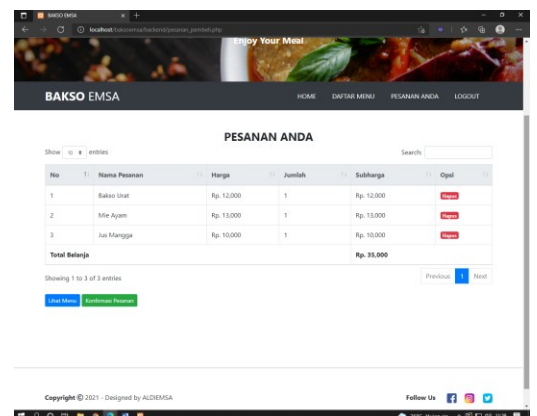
BAKSO EMSA
localhost/baksoemsa/backend/pesanan_pembeli.php

Enjoy Your Meal

BAKSO EMSA
HOME DAFTAR MENU PESANAN ANDA LOGOUT

PESANAN ANDA

Show 10 entries
Search:

| No | Nama Pesanan | Harga | Jumlah | Subharga | Opsi |
|---|---|---|---|---|---|
| 1 | Bakso Urat | Rp. 12,000 | 1 | Rp. 12,000 | Hapus |
| 2 | Mie Ayam | Rp. 13,000 | 1 | Rp. 13,000 | Hapus |
| 3 | Jus Mangga | Rp. 10,000 | 1 | Rp. 10,000 | Hapus |
| Total Belanja | | | | Rp. 35,000 | |

Showing 1 to 3 of 3 entries
Previous 1 Next

Lihat Menu Konfirmasi Pesanan

Copyright © 2021 - Designed by ALDIEMSA
Follow Us